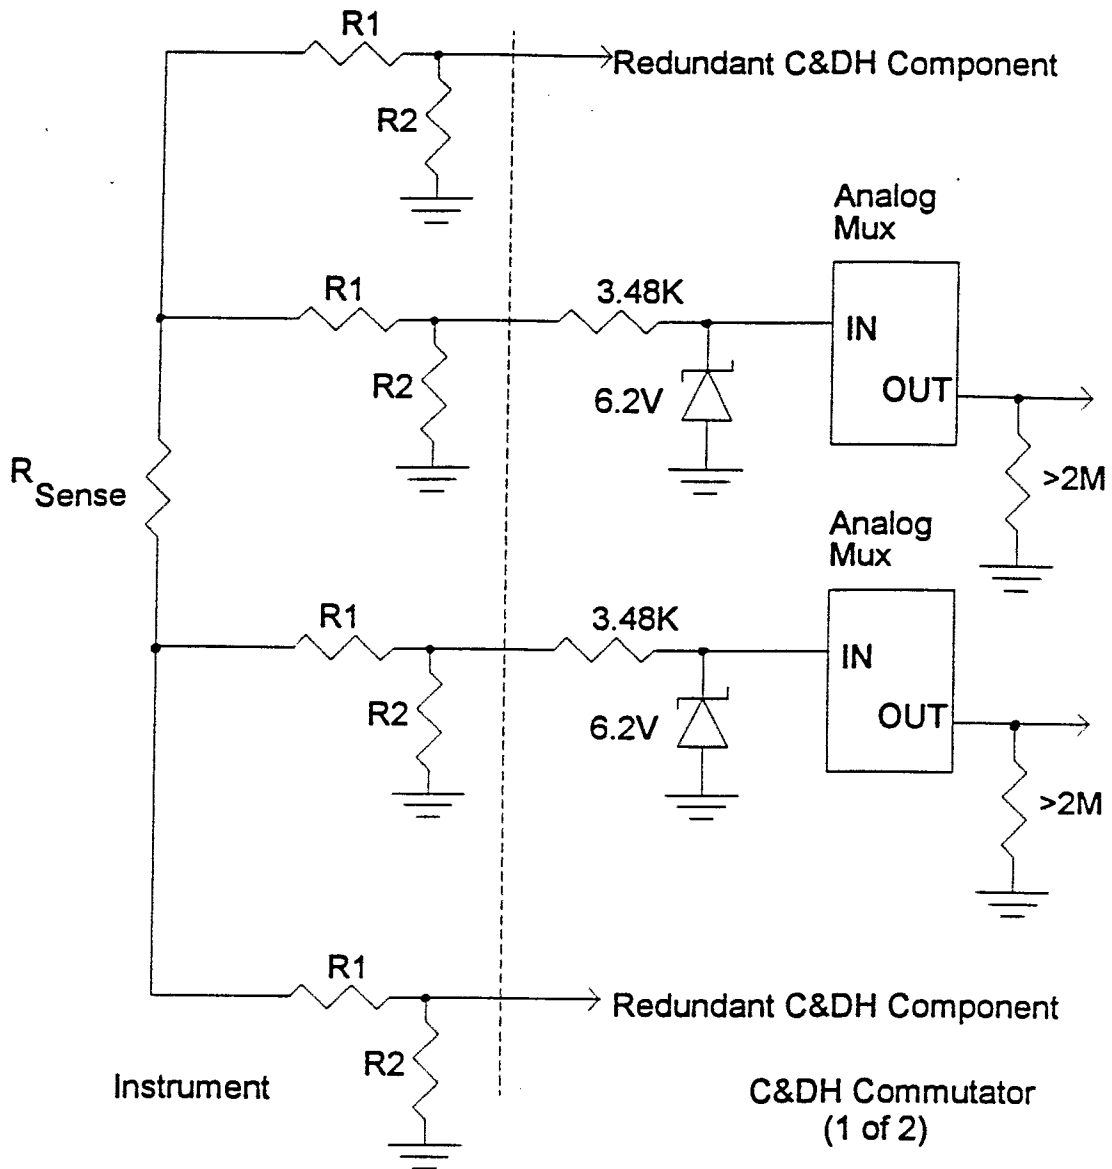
R1

Redundant C&DH Component

R2

Analog Mux

R1

3.48K

IN

R2

6.2V

OUT

$R_{Sense}$

>2M

Analog Mux

R1

3.48K

IN

R2

6.2V

OUT

>2M

R1

Redundant C&DH Component

R2

Instrument

C&DH Commutator (1 of 2)